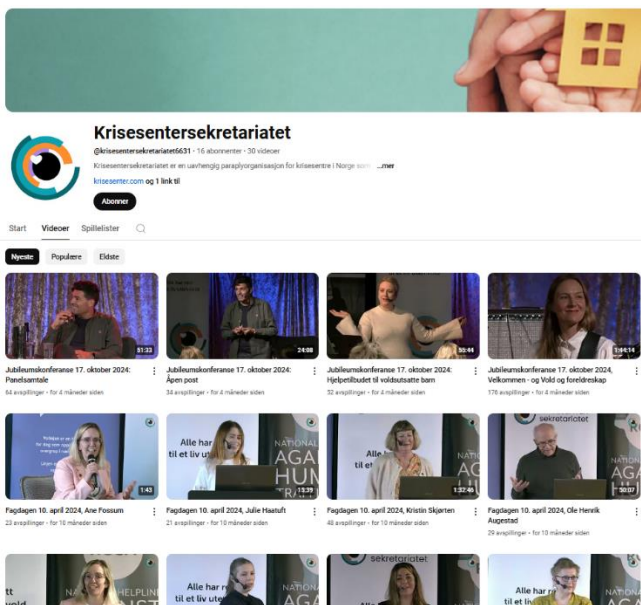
Krisesentersekretariatet

@krisesentersekretariatet6631 · 16 abonnenter · 30 videoer

Krisesentersekretariatet er en uavhengig paraplyorganisasjon for krisesentre i Norge som ...mer

krisesenter.com og 1 link til

Abonner

Start Videoer Spillelister

Nyeste Populære Eldste

31:33
Jubileumskonferanse 17. oktober 2024: Panelsamtale
64 avspillinger · for 4 måneder siden

24:08
Jubileumskonferanse 17. oktober 2024: Åpen post
34 avspillinger · for 4 måneder siden

50:44
Jubileumskonferanse 17. oktober 2024: Hjelpetilbudet til voldsutsatte barn
52 avspillinger · for 4 måneder siden

1:44:14
Jubileumskonferanse 17. oktober 2024: Velkommen - og Vold og foreldreskap
176 avspillinger · for 4 måneder siden

1:43
Fagdagen 10. april 2024, Ane Fossum
23 avspillinger · for 10 måneder siden

Alle har rett til et liv ut
NATIONAL AGA HUM
15:39
Fagdagen 10. april 2024, Julie Haatuft
21 avspillinger · for 10 måneder siden

1:32:46
Fagdagen 10. april 2024, Kristin Skjørten
48 avspillinger · for 10 måneder siden

sekretariatet
NATI AGA
50:07
Fagdagen 10. april 2024, Ole Henrik Augestad
29 avspillinger · for 10 måneder siden

HELPLINE
Alle har r til et liv ut
NATIONA AGA
sekretariatet
Alle har r til et liv